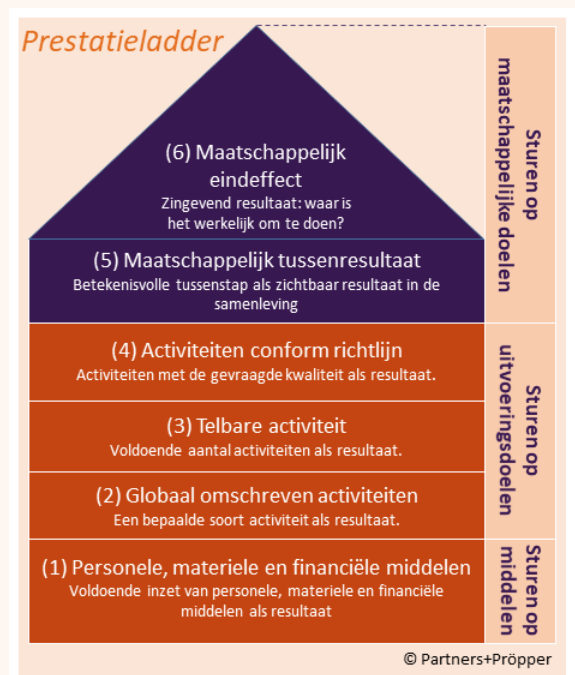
Prestatieladder

(6) Maatschappelijk eindeffect
Zingevend resultaat: waar is het werkelijk om te doen?

(5) Maatschappelijk tussenresultaat
Betekenisvolle tussenstap als zichtbaar resultaat in de samenleving

(4) Activiteiten conform richtlijn
Activiteiten met de gevraagde kwaliteit als resultaat.

(3) Telbare activiteit
Voldoende aantal activiteiten als resultaat.

(2) Globaal omschreven activiteiten
Een bepaalde soort activiteit als resultaat.

(1) Personele, materiele en financiële middelen
Voldoende inzet van personele, materiele en financiële middelen als resultaat

Sturen op maatschappelijke doelen

Sturen op uitvoeringsdoelen

Sturen op middelen

© Partners+Pröpper